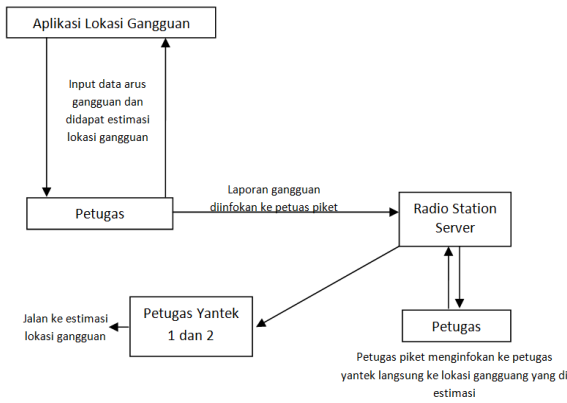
Aplikasi Lokasi Gangguan

Input data arus gangguan dan didapat estimasi lokasi gangguan

Petugas

Laporan gangguan diinfokan ke petuas piket

Radio Station Server

Petugas Yantek 1 dan 2

Jalan ke estimasi lokasi gangguan

Petugas

Petugas piket menginfokan ke petugas yantek langsung ke lokasi gangguang yang di estimasi